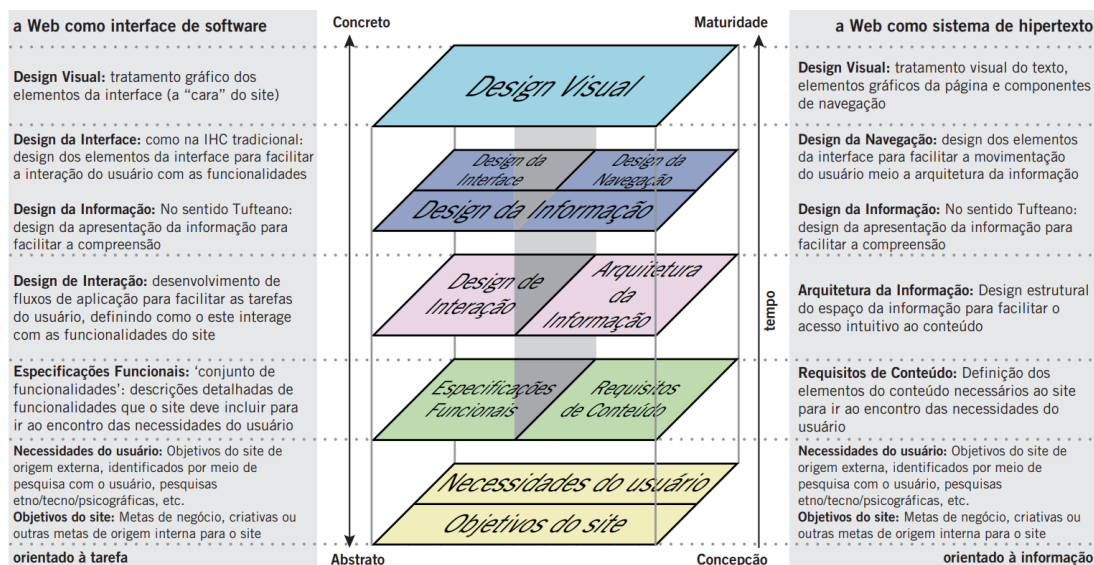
a Web como interface de software

Design Visual: tratamento gráfico dos elementos da interface (a "cara" do site)

Design da Interface: como na IHC tradicional: design dos elementos da interface para facilitar a interação do usuário com as funcionalidades

Design da Informação: No sentido Tufteano: design da apresentação da informação para facilitar a compreensão

Design de Interação: desenvolvimento de fluxos de aplicação para facilitar as tarefas do usuário, definindo como o este interage com as funcionalidades do site

Especificações Funcionais: 'conjunto de funcionalidades': descrições detalhadas de funcionalidades que o site deve incluir para ir ao encontro das necessidades do usuário

Necessidades do usuário: Objetivos do site de origem externa, identificados por meio de pesquisa com o usuário, pesquisas etno/tecno/psicográficas, etc.
Objetivos do site: Metas de negócio, criativas ou outras metas de origem interna para o site

orientado à tarefa

Concreto

Abstrato

Design Visual

Design da Interface

Design da Navegação

Design da Informação

Design de Interação

Arquitetura da Informação

Especificações Funcionais

Requisitos de Conteúdo

Necessidades do usuário

Objetivos do site

Maturidade

tempo

Concepção

a Web como sistema de hipertexto

Design Visual: tratamento visual do texto, elementos gráficos da página e componentes de navegação

Design da Navegação: design dos elementos da interface para facilitar a movimentação do usuário meio a arquitetura da informação

Design da Informação: No sentido Tufteano: design da apresentação da informação para facilitar a compreensão

Arquitetura da Informação: Design estrutural do espaço da informação para facilitar o acesso intuitivo ao conteúdo

Requisitos de Conteúdo: Definição dos elementos do conteúdo necessários ao site para ir ao encontro das necessidades do usuário

Necessidades do usuário: Objetivos do site de origem externa, identificados por meio de pesquisa com o usuário, pesquisas etno/tecno/psicográficas, etc.
Objetivos do site: Metas de negócio, criativas ou outras metas de origem interna para o site

orientado à informação